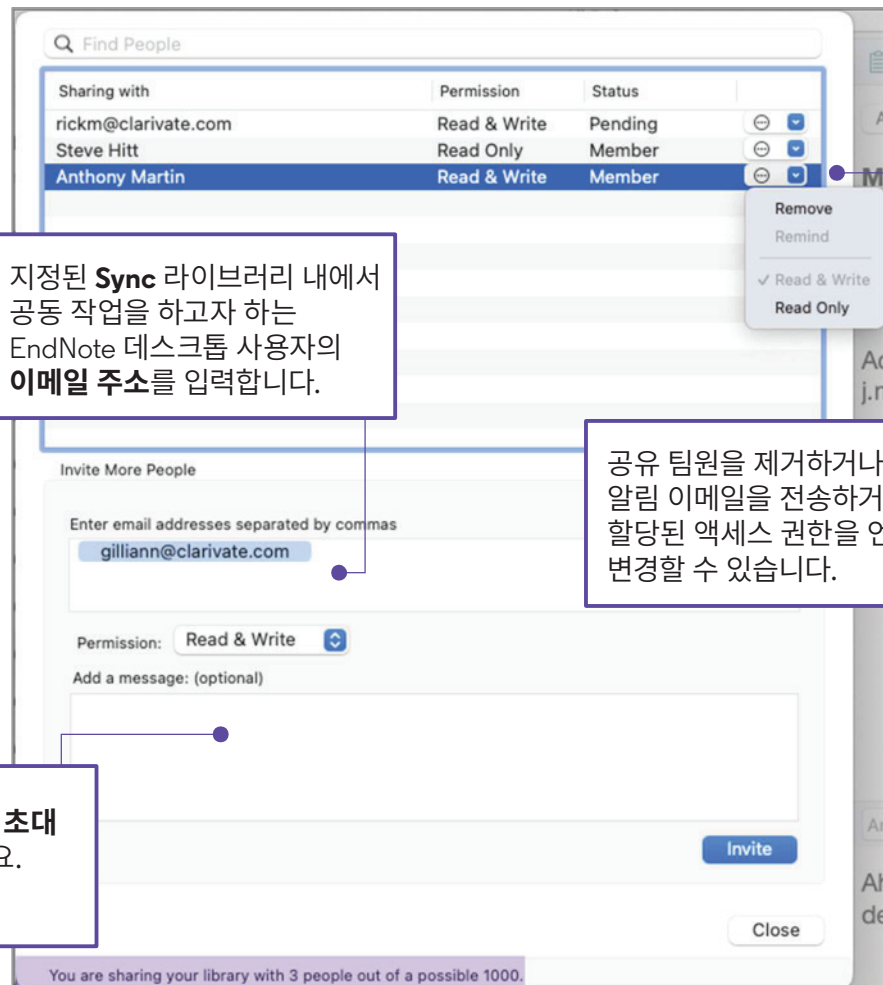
Find People

| Sharing with | Permission | Status |
|---|---|---|
| rickm@clarivate.com | Read & Write | Pending |
| Steve Hitt | Read Only | Member |
| Anthony Martin | Read & Write | Member |

Remove
Remind
✓ Read & Write
Read Only

지정된 **Sync** 라이브러리 내에서 공동 작업을 하고자 하는 EndNote 데스크톱 사용자의 **이메일 주소**를 입력합니다.

공유 팀원을 제거하거나 알림 이메일을 전송하거 할당된 액세스 권한을 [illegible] 변경할 수 있습니다.

Invite More People

Enter email addresses separated by commas

gilliann@clarivate.com

Permission: Read & Write

Add a message: (optional)

초대
요.

Invite

Close

You are sharing your library with 3 people out of a possible 1000.

M

A

Ad
j.n

Ar

Ah
de